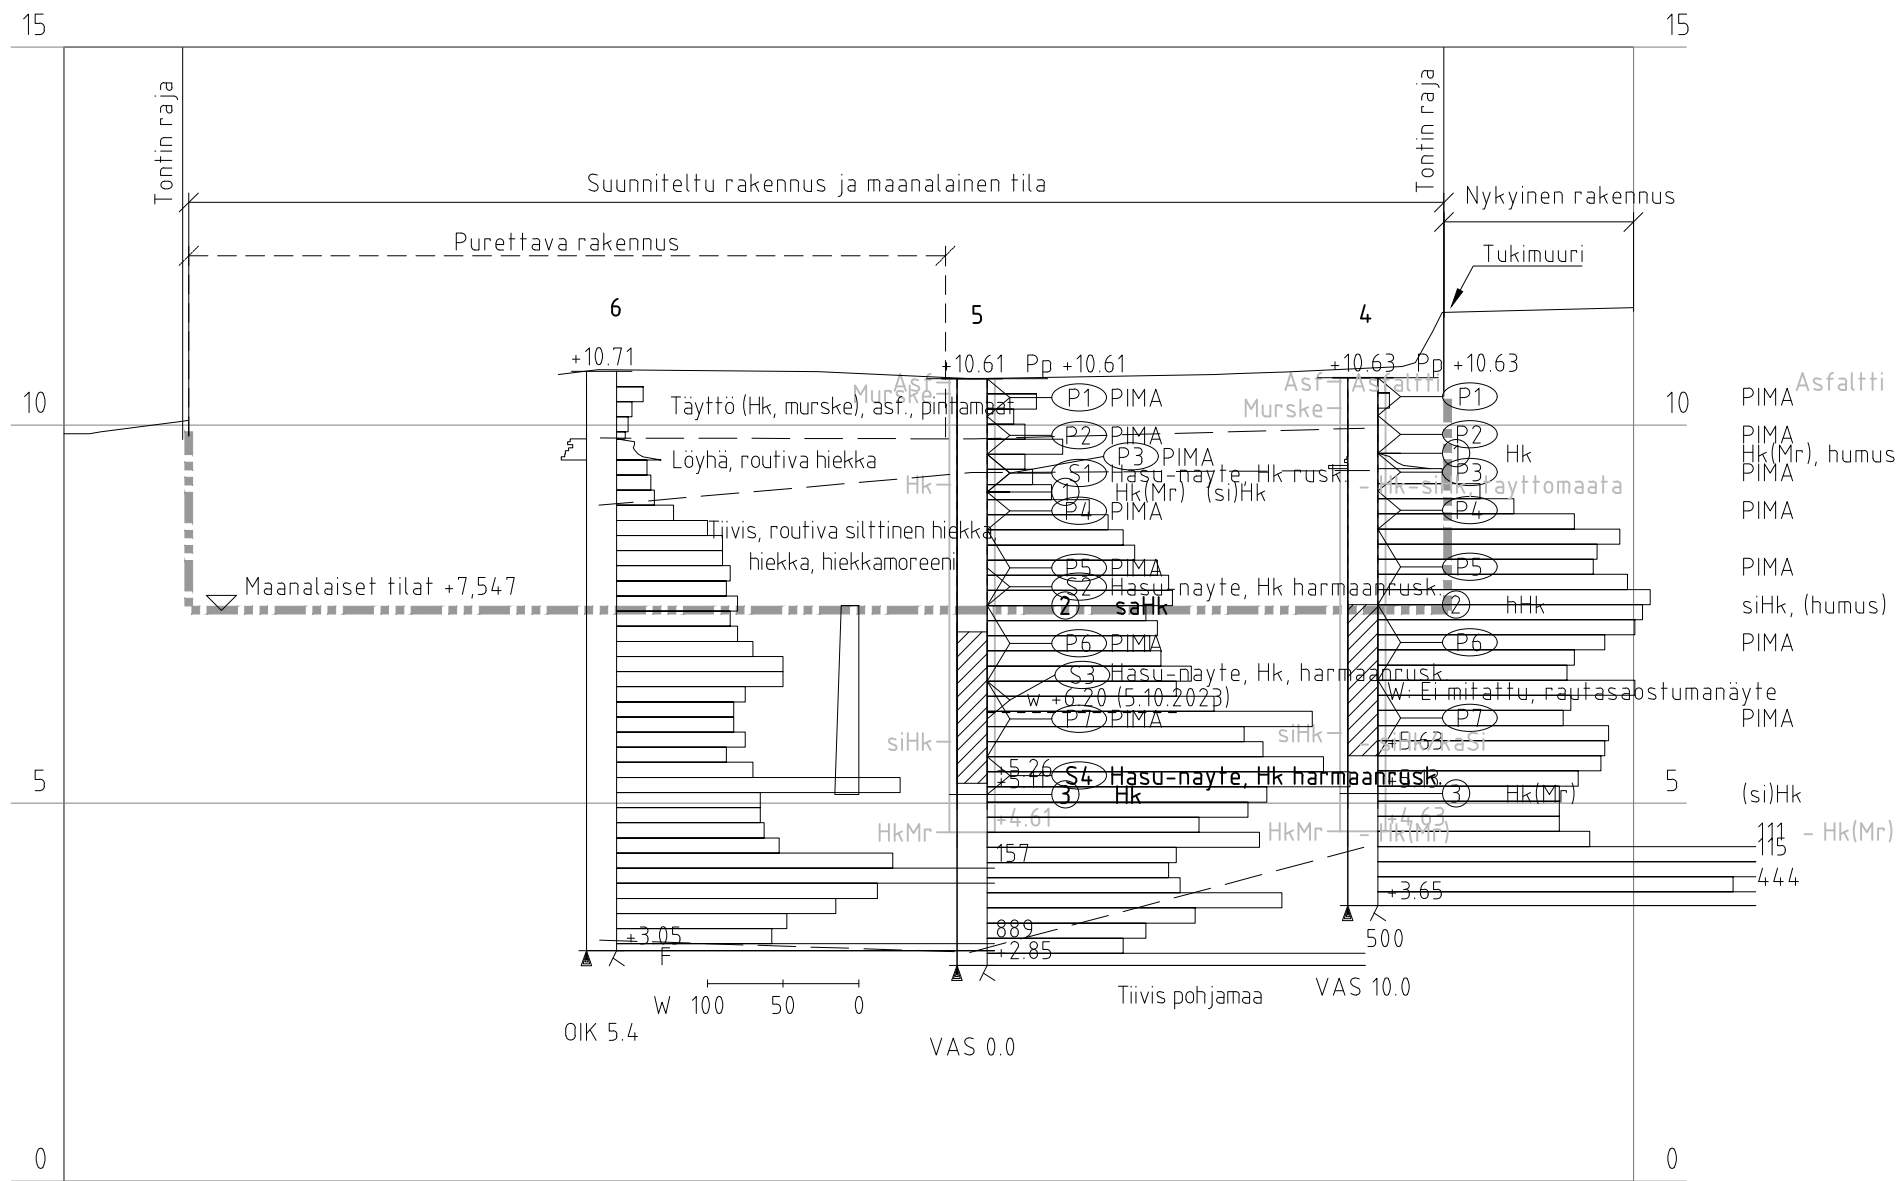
15
15
Tontin raja
Tontin raja
Suunniteltu rakennus ja maanalainen tila
Nykyinen rakennus
Purettava rakennus
Tukimuuri
6
5
4
+10.71
+10.61 Pp +10.61
+10.63 Pp +10.63
10
10
Asf
Murske
Asf Asfaltti
Murske
Asfaltti
P1 PIMA
P1
PIMA
Täyttö (Hk, murske), asf., pintamaat
P2 PIMA
P2
PIMA
P3 PIMA
Hk
Hk(Mr), humus
Löyhä, routiva hiekka
S1 Hasu-näyte, Hk rusk.
P3
PIMA
Hk
1 Hk(Mr) (si)Hk
Hk-siHk täyttömaata
P4 PIMA
P4
PIMA
Tiivis, routiva silttinen hiekka, hiekka, hiekkamoreeni
P5 PIMA
P5
PIMA
Maanalaiset tilat +7,547
S2 Hasu-näyte, Hk harmaanrusk.
2 saHk
2 hHk
siHk, (humus)
P6 PIMA
P6
PIMA
S3 Hasu-näyte, Hk, harmaanrusk
W: Ei mitattu, rautasaostumanäyte
w +6.20 (5.10.2023)
P7 PIMA
P7
PIMA
siHk
siHk
+5.63
5
5
+5.26
+5.11
S4 Hasu-näyte, Hk harmaanrusk.
3 Hk
3 Hk(Mr)
(si)Hk
+4.61
+4.63
HkMr
HkMr
Hk(Mr)
111
115
- Hk(Mr)
157
444
+3.65
889
+3.05
500
+2.85
F
VAS 10.0
W 100 50 0
Tiivis pohjamaa
OIK 5.4
VAS 0.0
0
0